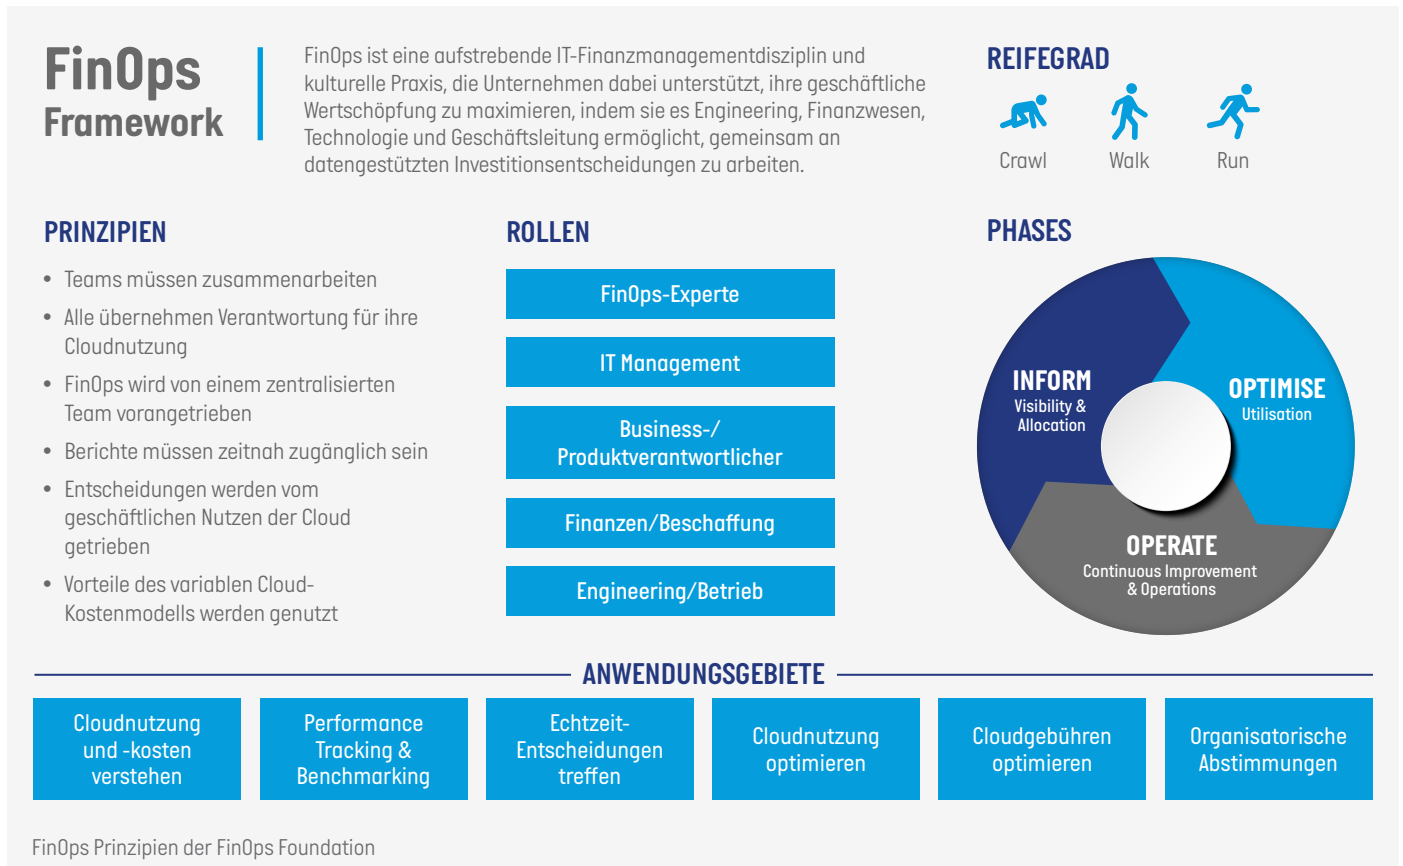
FinOps Framework

FinOps ist eine aufstrebende IT-Finanzmanagementdisziplin und kulturelle Praxis, die Unternehmen dabei unterstützt, ihre geschäftliche Wertschöpfung zu maximieren, indem sie es Engineering, Finanzwesen, Technologie und Geschäftsleitung ermöglicht, gemeinsam an datengestützten Investitionsentscheidungen zu arbeiten.

REIFEGRAD

Crawl
Walk
Run

PRINZIPIEN

- Teams müssen zusammenarbeiten
- Alle übernehmen Verantwortung für ihre Cloudnutzung
- FinOps wird von einem zentralisierten Team vorangetrieben
- Berichte müssen zeitnah zugänglich sein
- Entscheidungen werden vom geschäftlichen Nutzen der Cloud getrieben
- Vorteile des variablen Cloud-Kostenmodells werden genutzt

ROLLEN

FinOps-Experte
IT Management
Business-/ Produktverantwortlicher
Finanzen/Beschaffung
Engineering/Betrieb

PHASES

INFORM
Visibility & Allocation

OPTIMISE
Utilisation

OPERATE
Continuous Improvement & Operations

ANWENDUNGSGEBIETE

Cloudnutzung und -kosten verstehen
Performance Tracking & Benchmarking
Echtzeit-Entscheidungen treffen
Cloudnutzung optimieren
Cloudgebühren optimieren
Organisatorische Abstimmungen

FinOps Prinzipien der FinOps Foundation